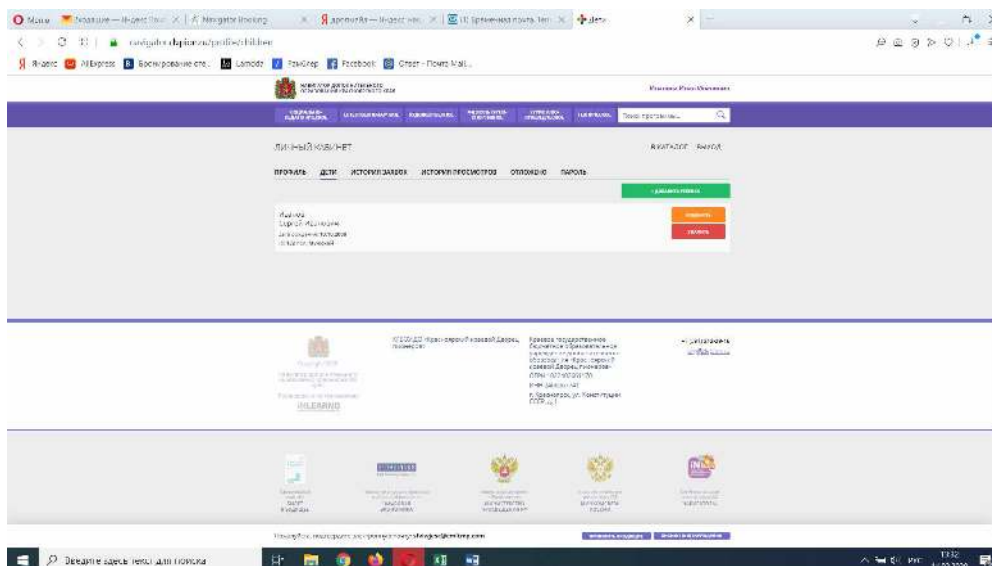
Меню | Navigator Booking | Дети

navigator.dapiuroz/profile/children

Яндекс AliExpress Бронирование сте... Lamoda Facebook Ответ - Почта Mail...

Поиск программы

ЛИЧНЫЙ КАБИНЕТ

В КАТАЛОГ ВЫХОД

ПРОФИЛЬ ДЕТИ ИСТОРИЯ ЗАЯВОК ИСТОРИЯ ПРОСМОТРОВ ОТЛОЖЕНО ПАРОЛЬ

+ ДОБАВИТЬ РЕБЕНКА

ИЗМЕНИТЬ
УДАЛИТЬ

КГБОУ ДО «Красноярский краевой Дворец пионеров»

Краевое государственное бюджетное образовательное учреждение дополнительного образования «Красноярский краевой Дворец пионеров»

г. Красноярск, ул. Конституции СССР, д.1

INLEARNO

Введите здесь текст для поиска

РУС 13:32